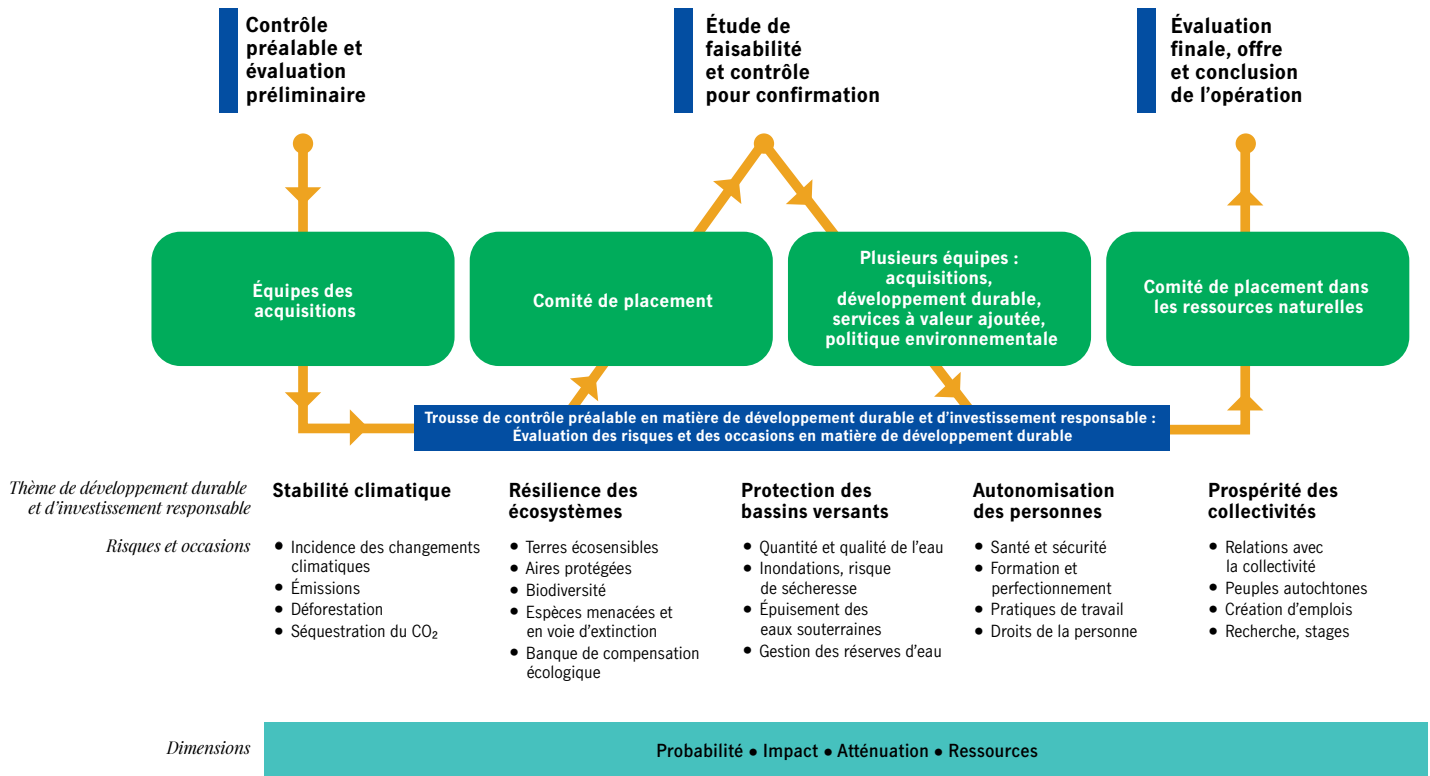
Contrôle préalable et évaluation préliminaire

Étude de faisabilité et contrôle pour confirmation

Évaluation finale, offre et conclusion de l'opération

Équipes des acquisitions

Comité de placement

Plusieurs équipes : acquisitions, développement durable, services à valeur ajoutée, politique environnementale

Comité de placement dans les ressources naturelles

Trousse de contrôle préalable en matière de développement durable et d'investissement responsable : Évaluation des risques et des occasions en matière de développement durable

Thème de développement durable et d'investissement responsable

Risques et occasions

Stabilité climatique
• Incidence des changements climatiques
• Émissions
• Déforestation
• Séquestration du $CO_2$

Résilience des écosystèmes
• Terres écosensibles
• Aires protégées
• Biodiversité
• Espèces menacées et en voie d'extinction
• Banque de compensation écologique

Protection des bassins versants
• Quantité et qualité de l'eau
• Inondations, risque de sécheresse
• Épuisement des eaux souterraines
• Gestion des réserves d'eau

Autonomisation des personnes
• Santé et sécurité
• Formation et perfectionnement
• Pratiques de travail
• Droits de la personne

Prospérité des collectivités
• Relations avec la collectivité
• Peuples autochtones
• Création d'emplois
• Recherche, stages

Dimensions

Probabilité • Impact • Atténuation • Ressources